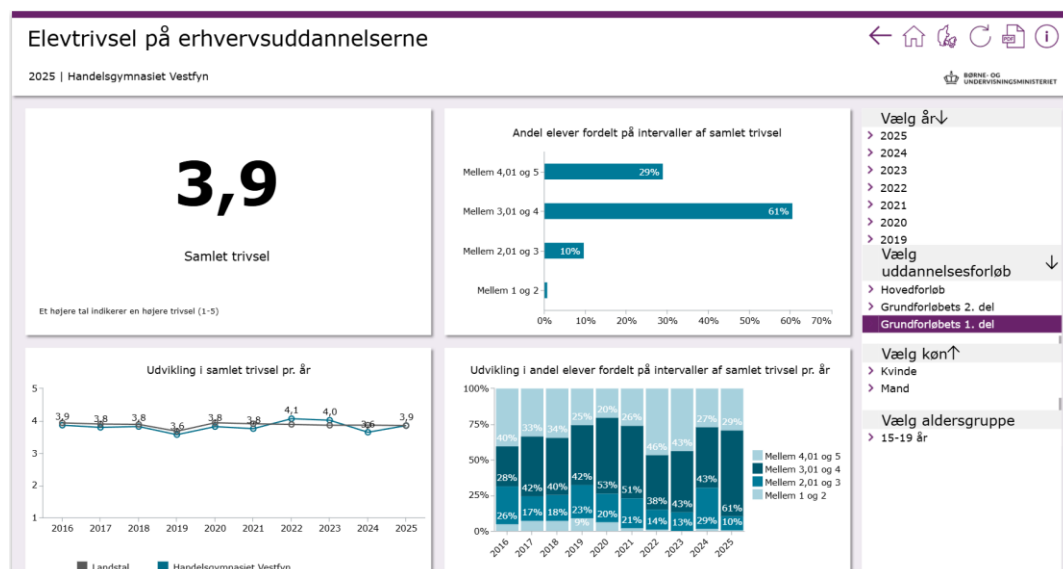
Elevtrivsel på erhvervsuddannelserne

2025 | Handelsgymnasiet Vestfyn

BØRNE- OG UNDERVISNINGSMINISTERIET

3,9

Samlet trivsel

Et højere tal indikerer en højere trivsel (1-5)

Andel elever fordelt på intervaller af samlet trivsel

| | |
|---|---|
| Mellem 4,01 og 5 | 29% |
| Mellem 3,01 og 4 | 61% |
| Mellem 2,01 og 3 | 10% |
| Mellem 1 og 2 | |

0% 10% 20% 30% 40% 50% 60% 70%

Vælg år↓
2025
2024
2023
2022
2021
2020
2019

Vælg uddannelsesforløb ↓
Hovedforløb
Grundforløbets 2. del
Grundforløbets 1. del

Vælg køn↑
Kvinde
Mand

Vælg aldersgruppe
15-19 år

Udvikling i samlet trivsel pr. år

5
4
3
2
1

3,9 3,8 3,8 3,6 3,8 3,8 4,1 4,0 3,6 3,9

2016 2017 2018 2019 2020 2021 2022 2023 2024 2025

Landstal Handelsgymnasiet Vestfyn

Udvikling i andel elever fordelt på intervaller af samlet trivsel pr. år

100%
75%
50%
25%
0%

40% 28% 26%
33% 42% 17%
34% 40% 18%
25% 42% 23% 9%
20% 53% 20%
26% 51% 21%
46% 38% 14%
43% 43% 13%
27% 43% 29%
29% 61% 10%

2016 2017 2018 2019 2020 2021 2022 2023 2024 2025

Mellem 4,01 og 5
Mellem 3,01 og 4
Mellem 2,01 og 3
Mellem 1 og 2